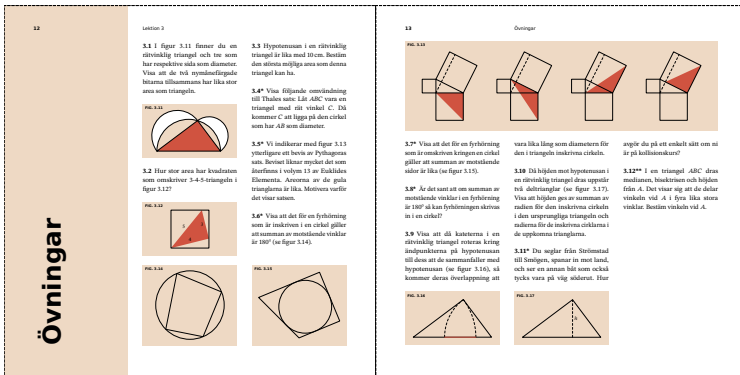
12

Lektion 3

Övningar

3.1 I figur 3.11 finner du en rätvinklig triangel och tre som har respektive sida som diameter. Visa att de två nymånefärgade bitarna tillsammans har lika stor area som triangeln.

FIG. 3.11

3.2 Hur stor area har kvadraten som omskriver 3-4-5-triangeln i figur 3.12?

FIG. 3.12

3.3 Hypotenusan i en rätvinklig triangel är lika med 10 cm. Bestäm den största möjliga area som denna triangel kan ha.

3.4* Visa följande omvändning till Thales sats: Låt $ABC$ vara en triangel med rät vinkel $C$. Då kommer $C$ att ligga på den cirkel som har $AB$ som diameter.

3.5* Vi indikerar med figur 3.13 ytterligare ett bevis av Pythagoras sats. Beviset liknar mycket det som återfinns i volym 13 av Euklides Elementa. Areorna av de gula trianglarna är lika. Motivera varför det visar satsen.

3.6* Visa att det för en fyrhörning som är inskriven i en cirkel gäller att summan av motstående vinklar är 180° (se figur 3.14).

FIG. 3.14

FIG. 3.15

13

Övningar

FIG. 3.13

3.7* Visa att det för en fyrhörning som är omskriven kring en cirkel gäller att summan av motstående sidor är lika (se figur 3.15).

3.8* Är det samt att om summan av motstående vinklar i en fyrhörning är 180° så kan fyrhörningen skrivas in i en cirkel?

3.9 Visa att då kateterna i en rätvinklig triangel roteras kring ändpunkterna på hypotenusan till dess att de sammanfaller med hypotenusan (se figur 3.16), så kommer deras överlappning att vara lika lång som diametern för den i triangeln inskrivna cirkeln.

3.10 Då höjden mot hypotenusan i en rätvinklig triangel dras uppstår två deltrianglar (se figur 3.17). Visa att om höjden ges av summan av radien för den inskrivna cirkeln i den ursprungliga triangeln och radierna för de inskrivna cirklarna i de uppkomna trianglarna.

3.11* Du seglar från Strömstad till Smögen, spanar in mot land, och ser en annan båt som också tycks vara på väg söderut. Hur avgör du på ett enkelt sätt om ni är på kollisionskurs?

3.12** I en triangel $ABC$ dras medianen, bisektrisen och höjden från $A$. Det visar sig att de delar vinkeln vid $A$ i fyra lika stora vinklar. Bestäm vinkeln vid $A$.

FIG. 3.16

FIG. 3.17

h